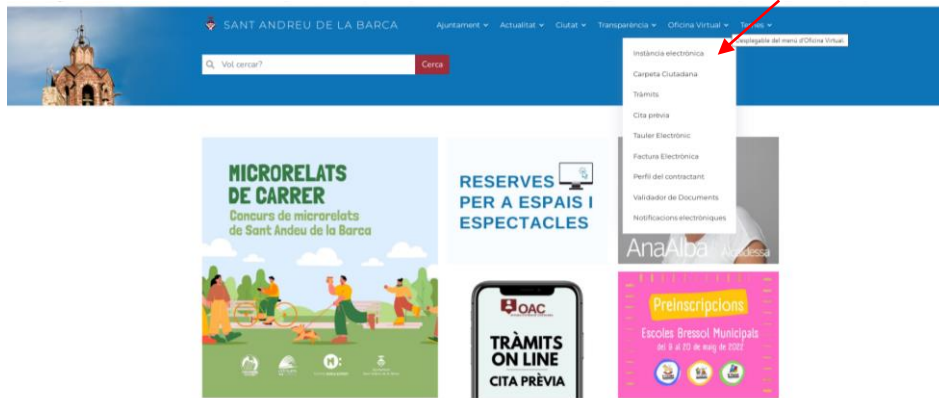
SANT ANDREU DE LA BARCA

Ajuntament ⌄ Actualitat ⌄ Ciutat ⌄ Transparència ⌄ Oficina Virtual ⌄ Temes ⌄

Desplegable del menú d'Oficina Virtual

Vol cercar?

Cerca

Instància electrònica

Carpeta Ciutadana

Tràmits

Cita prèvia

Tauler Electrònic

Factura Electrònica

Perfil del contractant

Validador de Documents

Notificacions electròniques

MICRORELATS DE CARRER

Concurs de microrelats de Sant Andeu de la Barca

RESERVES PER A ESPAIS I ESPECTACLES

AnaAlba Alcaldessa

OAC

TRÀMITS ON LINE

CITA PRÈVIA

Preinscripcions

Escoles Bressol Municipals

del 9 al 20 de maig de 2022